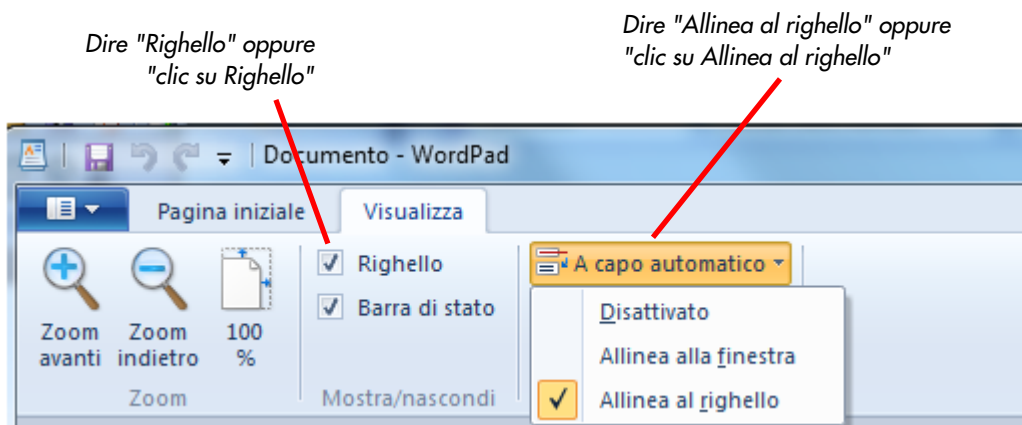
Dire "Righello" oppure
"clic su Righello"

Dire "Allinea al righello" oppure
"clic su Allinea al righello"

Documento - WordPad

Pagina iniziale
Visualizza

Zoom avanti
Zoom indietro
100 %
Zoom

Righello
Barra di stato
Mostra/nascondi

A capo automatico
Disattivato
Allinea alla finestra
Allinea al righello